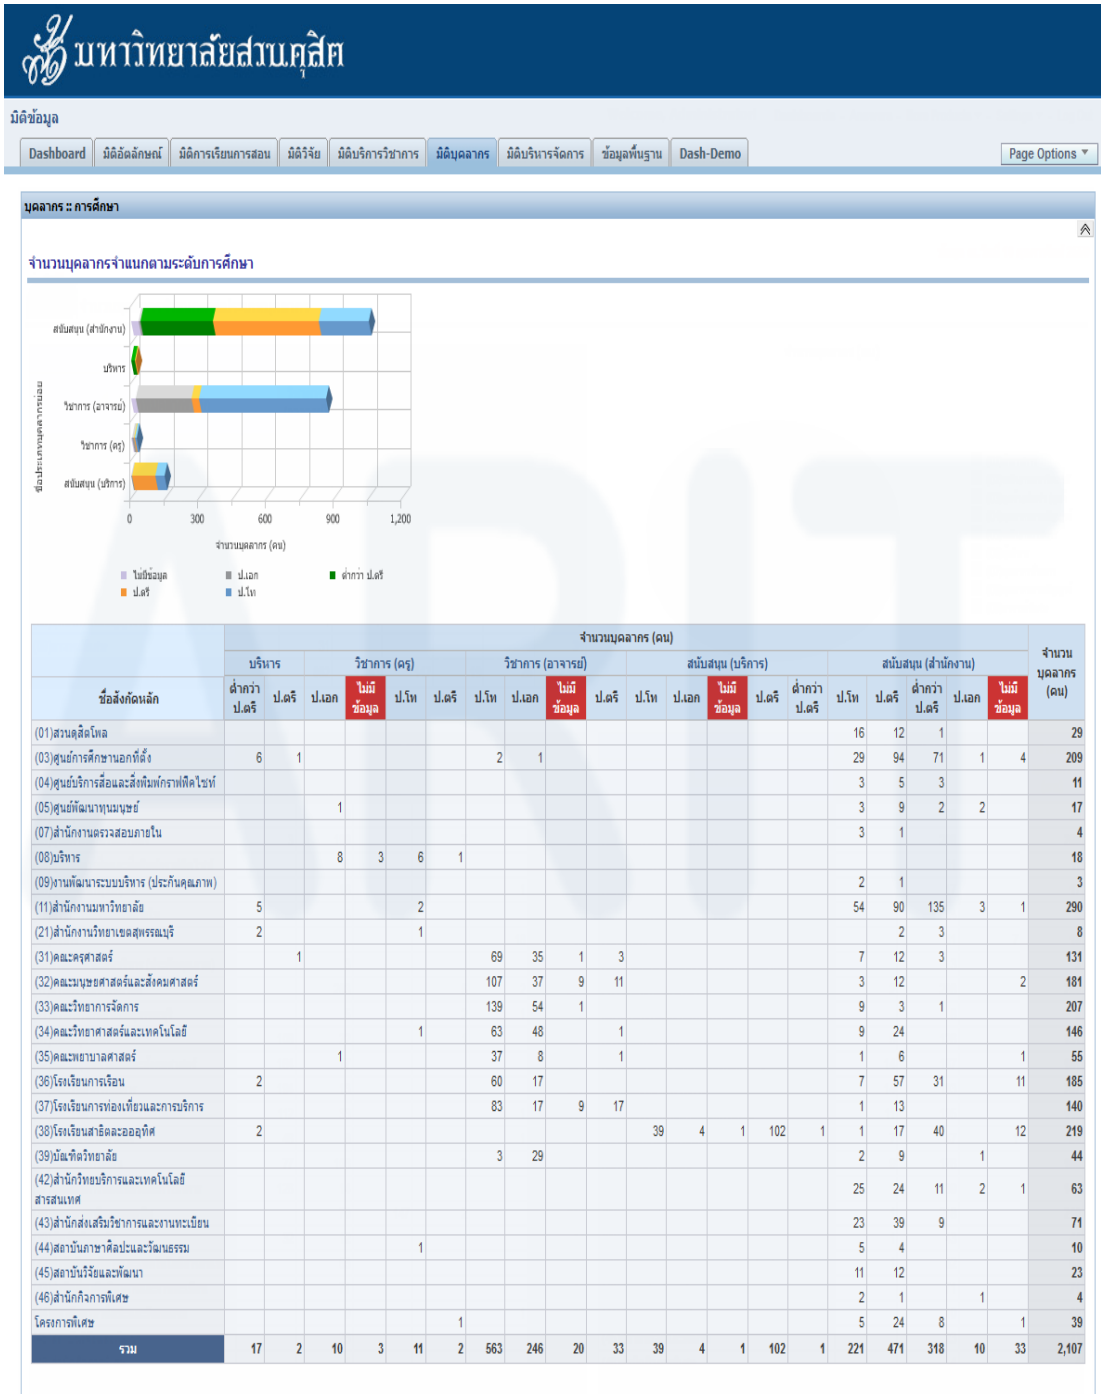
มหาวิทยาลัยสวนดุสิต

มิติข้อมูล

Dashboard | มิติอัตลักษณ์ | มิติการเรียนการสอน | มิติวิจัย | มิติบริการวิชาการ | มิติบุคลากร | มิติบริหารจัดการ | ข้อมูลพื้นฐาน | Dash-Demo | Page Options

บุคลากร :: การศึกษา

จำนวนบุคลากรจำแนกตามระดับการศึกษา

ชื่อประเภทบุคลากรย่อย

สนับสนุน (สำนักงาน)
บริหาร
วิชาการ (อาจารย์)
วิชาการ (ครู)
สนับสนุน (บริการ)

0 300 600 900 1,200

จำนวนบุคลากร (คน)

ไม่มีข้อมูล ป.เอก ต่ำกว่า ป.ตรี ป.ตรี ป.โท

| ชื่อสังกัดหลัก | บริหาร ต่ำกว่า ป.ตรี | บริหาร ป.ตรี | บริหาร ป.เอก | บริหาร ไม่มี ข้อมูล | บริหาร ป.โท | วิชาการ (ครู) ป.ตรี | วิชาการ (ครู) ป.โท | วิชาการ (อาจารย์) ป.เอก | วิชาการ (อาจารย์) ไม่มี ข้อมูล | วิชาการ (อาจารย์) ป.ตรี | วิชาการ (อาจารย์) ป.โท | สนับสนุน (บริการ) ป.เอก | สนับสนุน (บริการ) ไม่มี ข้อมูล | สนับสนุน (บริการ) ป.ตรี | สนับสนุน (บริการ) ต่ำกว่า ป.ตรี | สนับสนุน (สำนักงาน) ป.โท | สนับสนุน (สำนักงาน) ป.ตรี | สนับสนุน (สำนักงาน) ต่ำกว่า ป.ตรี | สนับสนุน (สำนักงาน) ป.เอก | สนับสนุน (สำนักงาน) ไม่มี ข้อมูล | จำนวน บุคลากร (คน) |
|---|---|---|---|---|---|---|---|---|---|---|---|---|---|---|---|---|---|---|---|---|---|
| (01)สวนดุสิตโพล | | | | | | | | | | | | | | | | 16 | 12 | 1 | | | 29 |
| (03)ศูนย์การศึกษานอกที่ตั้ง | 6 | 1 | | | | | 2 | 1 | | | | | | | | 29 | 94 | 71 | 1 | 4 | 209 |
| (04)ศูนย์บริการสื่อและสิ่งพิมพ์กราฟฟิคไซท์ | | | | | | | | | | | | | | | | 3 | 5 | 3 | | | 11 |
| (05)ศูนย์พัฒนาทุนมนุษย์ | | | 1 | | | | | | | | | | | | | 3 | 9 | 2 | 2 | | 17 |
| (07)สำนักงานตรวจสอบภายใน | | | | | | | | | | | | | | | | 3 | 1 | | | | 4 |
| (08)บริหาร | | | 8 | 3 | 6 | 1 | | | | | | | | | | | | | | | 18 |
| (09)งานพัฒนาระบบบริหาร (ประกันคุณภาพ) | | | | | | | | | | | | | | | | 2 | 1 | | | | 3 |
| (11)สำนักงานมหาวิทยาลัย | 5 | | | | 2 | | | | | | | | | | | 54 | 90 | 135 | 3 | 1 | 290 |
| (21)สำนักงานวิทยาเขตสุพรรณบุรี | 2 | | | | 1 | | | | | | | | | | | | 2 | 3 | | | 8 |
| (31)คณะครุศาสตร์ | | 1 | | | | | 69 | 35 | 1 | 3 | | | | | | 7 | 12 | 3 | | | 131 |
| (32)คณะมนุษยศาสตร์และสังคมศาสตร์ | | | | | | | 107 | 37 | 9 | 11 | | | | | | 3 | 12 | | | 2 | 181 |
| (33)คณะวิทยาการจัดการ | | | | | | | 139 | 54 | 1 | | | | | | | 9 | 3 | 1 | | | 207 |
| (34)คณะวิทยาศาสตร์และเทคโนโลยี | | | | | 1 | | 63 | 48 | | 1 | | | | | | 9 | 24 | | | | 146 |
| (35)คณะพยาบาลศาสตร์ | | | 1 | | | | 37 | 8 | | 1 | | | | | | 1 | 6 | | | 1 | 55 |
| (36)โรงเรียนการเรือน | 2 | | | | | | 60 | 17 | | | | | | | | 7 | 57 | 31 | | 11 | 185 |
| (37)โรงเรียนการท่องเที่ยวและการบริการ | | | | | | | 83 | 17 | 9 | 17 | | | | | | 1 | 13 | | | | 140 |
| (38)โรงเรียนสาธิตละอออุทิศ | 2 | | | | | | | | | | 39 | 4 | 1 | 102 | 1 | 1 | 17 | 40 | | 12 | 219 |
| (39)บัณฑิตวิทยาลัย | | | | | | | 3 | 29 | | | | | | | | 2 | 9 | | 1 | | 44 |
| (42)สำนักวิทยบริการและเทคโนโลยีสารสนเทศ | | | | | | | | | | | | | | | | 25 | 24 | 11 | 2 | 1 | 63 |
| (43)สำนักส่งเสริมวิชาการและงานทะเบียน | | | | | | | | | | | | | | | | 23 | 39 | 9 | | | 71 |
| (44)สถาบันภาษาศิลปะและวัฒนธรรม | | | | | 1 | | | | | | | | | | | 5 | 4 | | | | 10 |
| (45)สถาบันวิจัยและพัฒนา | | | | | | | | | | | | | | | | 11 | 12 | | | | 23 |
| (46)สำนักกิจการพิเศษ | | | | | | | | | | | | | | | | 2 | 1 | | 1 | | 4 |
| โครงการพิเศษ | | | | | | 1 | | | | | | | | | | 5 | 24 | 8 | | 1 | 39 |
| รวม | 17 | 2 | 10 | 3 | 11 | 2 | 563 | 246 | 20 | 33 | 39 | 4 | 1 | 102 | 1 | 221 | 471 | 318 | 10 | 33 | 2,107 |